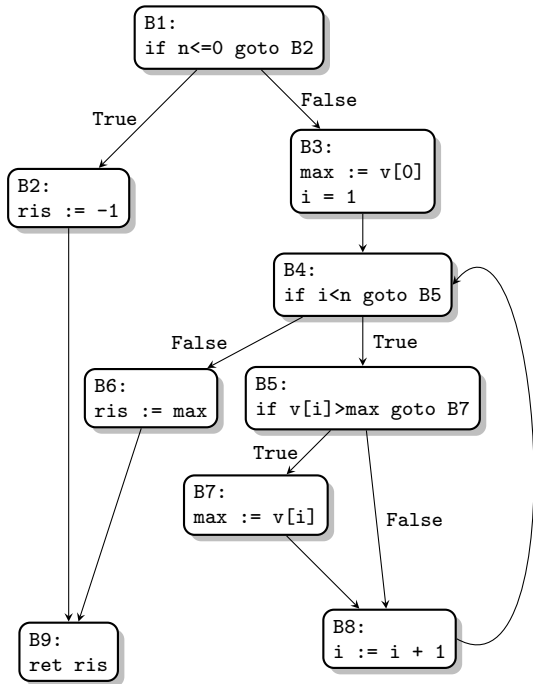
B1:
if n<=0 goto B2

True

False

B2:
ris := -1

B3:
max := v[0]
i = 1

B4:
if i<n goto B5

False

True

B6:
ris := max

B5:
if v[i]>max goto B7

True

B7:
max := v[i]

False

B9:
ret ris

B8:
i := i + 1